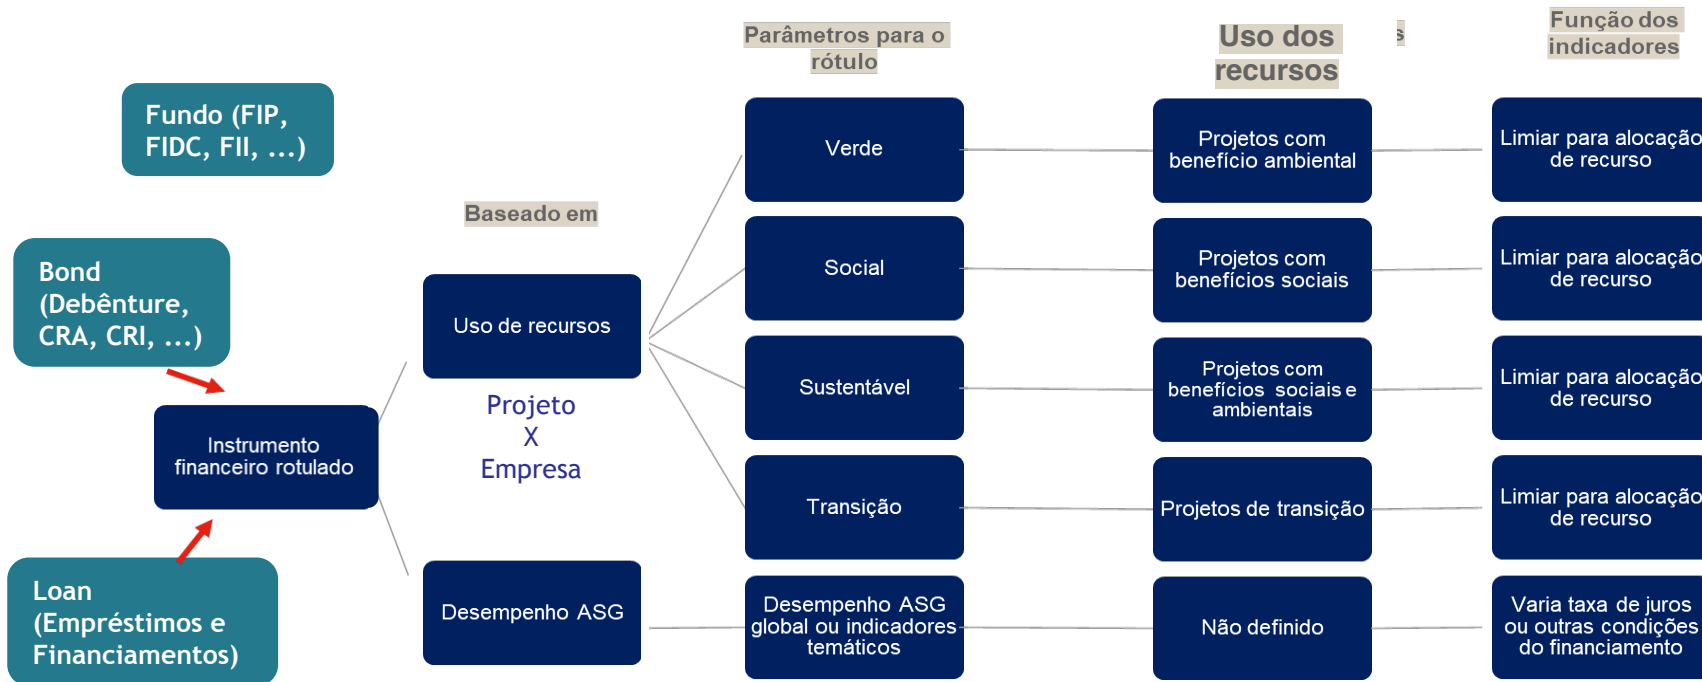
Parâmetros para o rótulo

Uso dos recursos

s

Função dos indicadores

Fundo (FIP, FIDC, FII, ...)

Bond (Debênture, CRA, CRI, ...)

Loan (Empréstimos e Financiamentos)

Instrumento financeiro rotulado

Baseado em

Uso de recursos

Projeto
X
Empresa

Desempenho ASG

Verde

Social

Sustentável

Transição

Desempenho ASG global ou indicadores temáticos

Projetos com benefício ambiental

Projetos com benefícios sociais

Projetos com benefícios sociais e ambientais

Projetos de transição

Não definido

Limiar para alocação de recurso

Limiar para alocação de recurso

Limiar para alocação de recurso

Limiar para alocação de recurso

Varia taxa de juros ou outras condições do financiamento